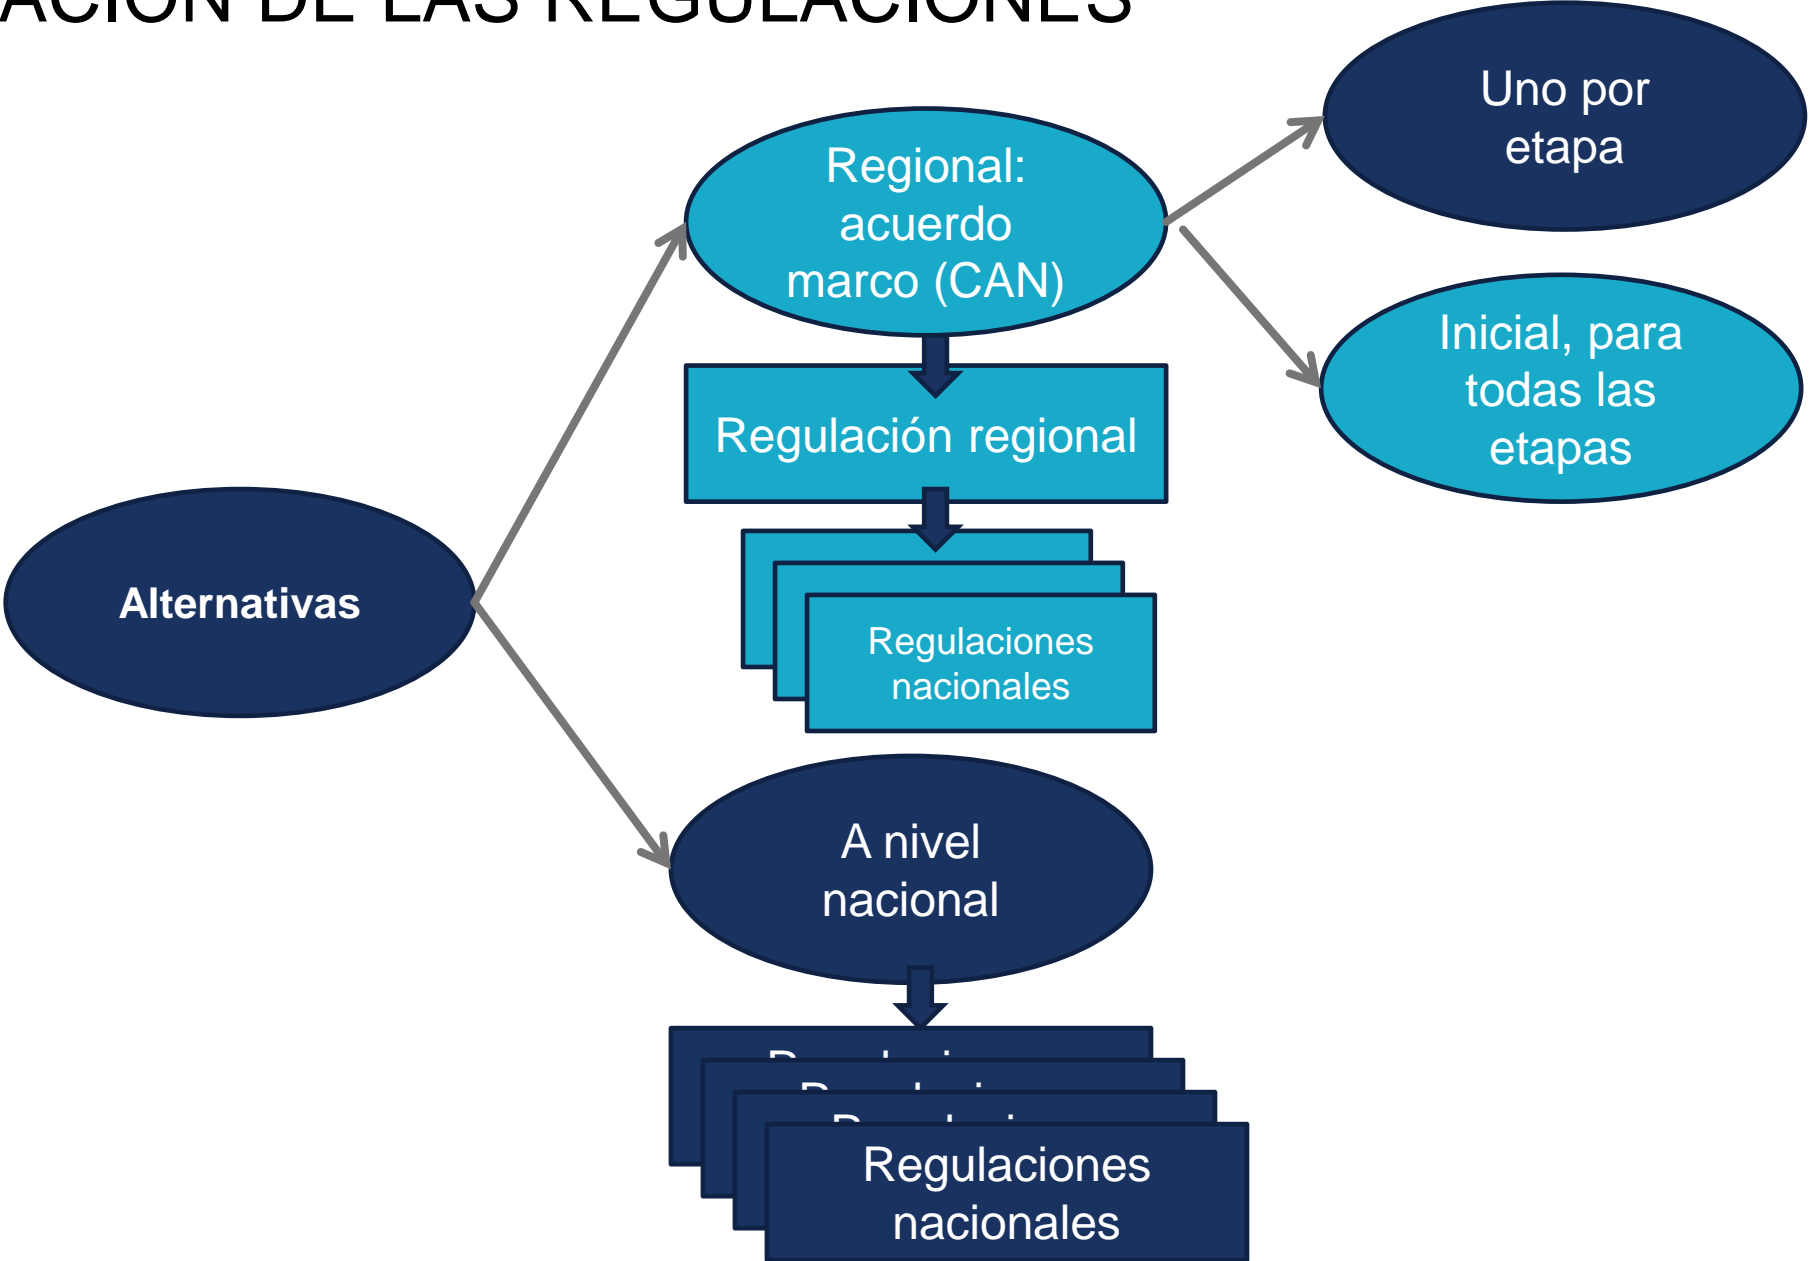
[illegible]ACION DE LAS REGULACIONES

Alternativas

Regional: acuerdo marco (CAN)

Uno por etapa

Inicial, para todas las etapas

Regulación regional

Regulaciones nacionales

A nivel nacional

Regulaciones nacionales